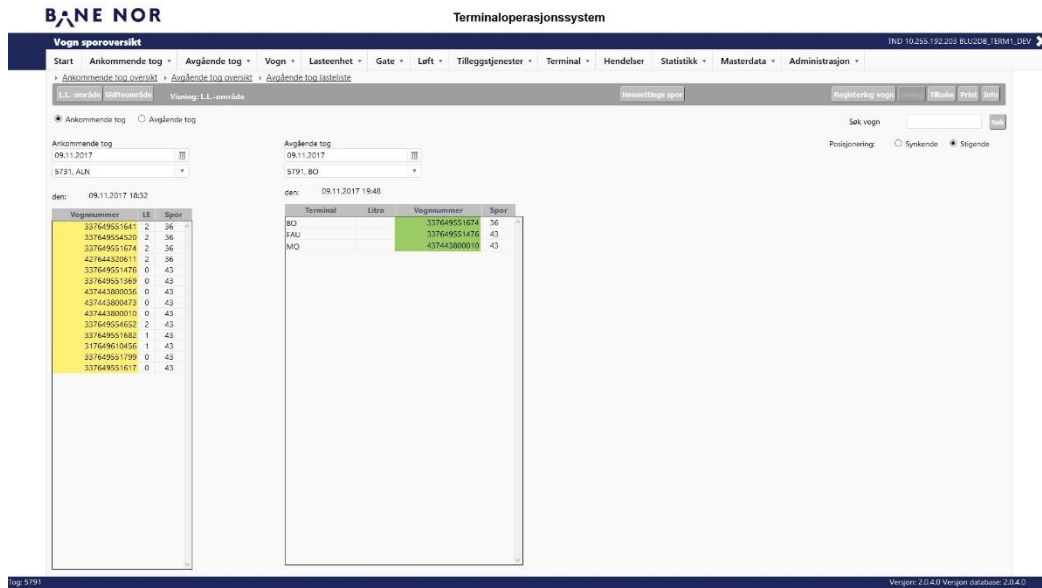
BANE NOR

Terminaloperasjonssystem

Vogn sporoversikt

TND 10.255.192.203 BLU2DB_TERM1_DEV

Start | Ankommende tog | Avgående tog | Vogn | Lasteenhet | Gate | Løft | Tilleggstjenester | Terminal | Hendelser | Statistikk | Masterdata | Administrasjon

› Ankommende tog oversikt › Avgående tog oversikt › Avgående tog lasteliste

L.L. område | Skiftområde | Visning: L.L.-område | Hensettings spor | Registering vogn | Tilbake | Print | Info

Ankommende tog Avgående tog

Søk vogn | Søk

Posisjonering: Synkende Stigende

Ankommende tog
09.11.2017
5731, ALN

den: 09.11.2017 18:32

| Vognnummer | LE | Spor |
|---|---|---|
| 337649551641 | 2 | 36 |
| 337649554520 | 2 | 36 |
| 337649551674 | 2 | 36 |
| 427644320611 | 2 | 36 |
| 337649551476 | 0 | 43 |
| 337649551369 | 0 | 43 |
| 437443800036 | 0 | 43 |
| 437443800473 | 0 | 43 |
| 437443800010 | 0 | 43 |
| 337649554652 | 2 | 43 |
| 337649551682 | 1 | 43 |
| 317649610456 | 1 | 43 |
| 337649551799 | 0 | 43 |
| 337649551617 | 0 | 43 |

Avgående tog
09.11.2017
5791, BO

den: 09.11.2017 19:48

| Terminal | Litra | Vognnummer | Spor |
|---|---|---|---|
| BO | | 337649551674 | 36 |
| FAU | | 337649551476 | 43 |
| MO | | 437443800010 | 43 |

Tog: 5791

Versjon: 2.0.4.0 Versjon database: 2.0.4.0